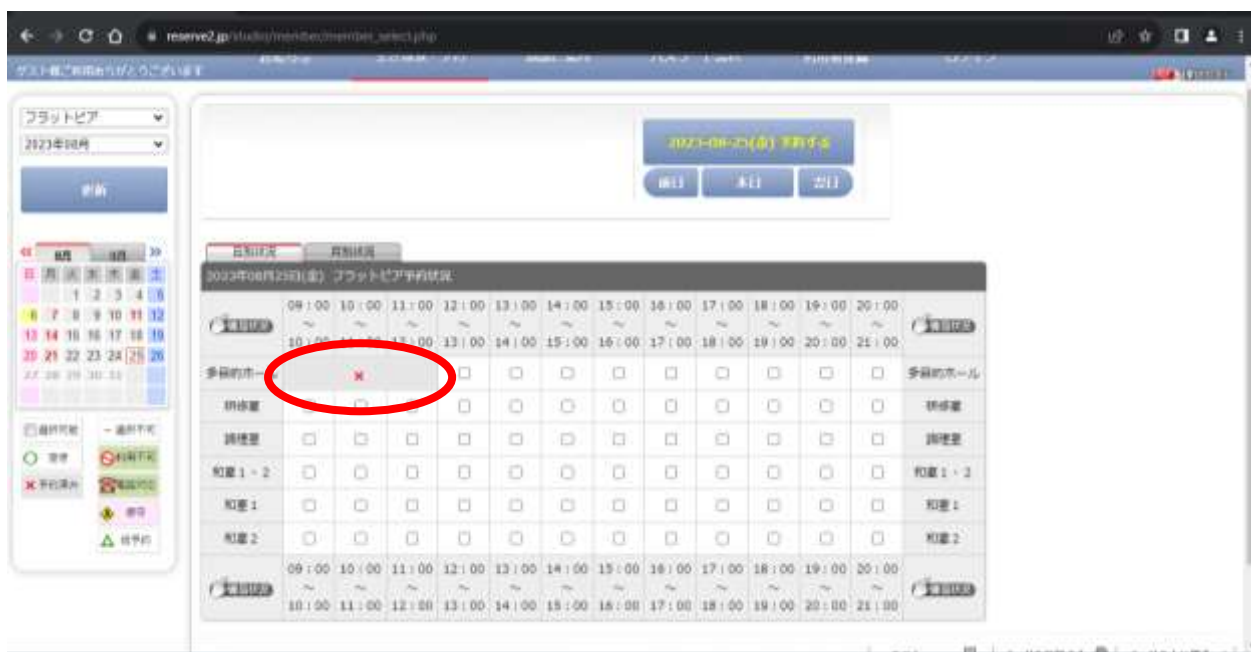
reserve2.jp/studio/member/member_select.php

ゲスト様ご利用ありがとうございます

フラットピア
2023年08月
更新

« 8月 9月 »

| 日 | 月 | 火 | 水 | 木 | 金 | 土 |
|---|---|---|---|---|---|---|
| | | 1 | 2 | 3 | 4 | 5 |
| 6 | 7 | 8 | 9 | 10 | 11 | 12 |
| 13 | 14 | 15 | 16 | 17 | 18 | 19 |
| 20 | 21 | 22 | 23 | 24 | 25 | 26 |
| 27 | 28 | 29 | 30 | 31 | | |

選択可能 − 選択不可
○ 空き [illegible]
× 予約済み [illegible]

2023-08-25(金) 予約する
前日 本日 翌日

日別状況 月別状況

2023年08月25日(金) フラットピア予約状況

| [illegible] | 09:00 ~ 10:00 | 10:00 ~ 11:00 | 11:00 ~ 12:00 | 12:00 ~ 13:00 | 13:00 ~ 14:00 | 14:00 ~ 15:00 | 15:00 ~ 16:00 | 16:00 ~ 17:00 | 17:00 ~ 18:00 | 18:00 ~ 19:00 | 19:00 ~ 20:00 | 20:00 ~ 21:00 | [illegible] |
|---|---|---|---|---|---|---|---|---|---|---|---|---|---|
| 多目的ホール | | × | | □ | □ | □ | □ | □ | □ | □ | □ | □ | 多目的ホール |
| 研修室 | □ | □ | □ | □ | □ | □ | □ | □ | □ | □ | □ | □ | 研修室 |
| 調理室 | □ | □ | □ | □ | □ | □ | □ | □ | □ | □ | □ | □ | 調理室 |
| 和室1・2 | □ | □ | □ | □ | □ | □ | □ | □ | □ | □ | □ | □ | 和室1・2 |
| 和室1 | □ | □ | □ | □ | □ | □ | □ | □ | □ | □ | □ | □ | 和室1 |
| 和室2 | □ | □ | □ | □ | □ | □ | □ | □ | □ | □ | □ | □ | 和室2 |
| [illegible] | 09:00 ~ 10:00 | 10:00 ~ 11:00 | 11:00 ~ 12:00 | 12:00 ~ 13:00 | 13:00 ~ 14:00 | 14:00 ~ 15:00 | 15:00 ~ 16:00 | 16:00 ~ 17:00 | 17:00 ~ 18:00 | 18:00 ~ 19:00 | 19:00 ~ 20:00 | 20:00 ~ 21:00 | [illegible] |